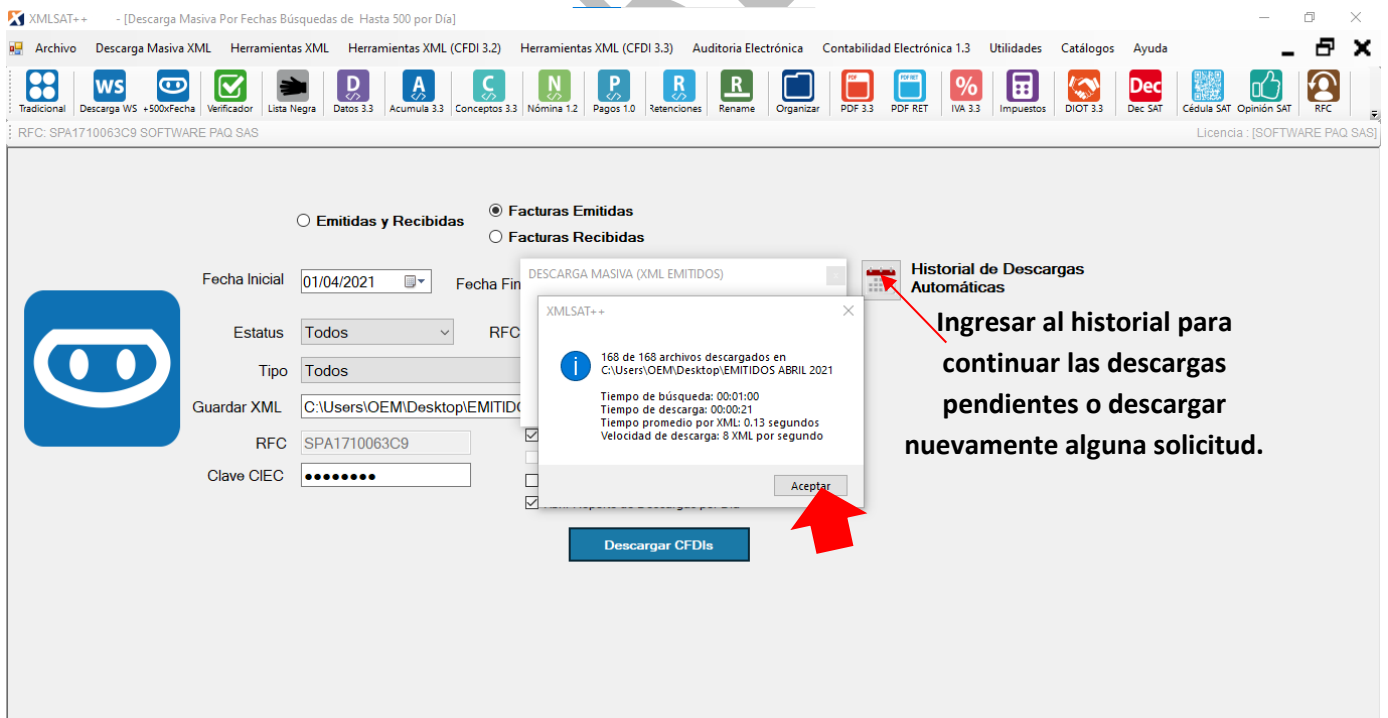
XMLSAT++ - [Descarga Masiva Por Fechas Búsquedas de Hasta 500 por Día]

Archivo Descarga Masiva XML Herramientas XML Herramientas XML (CFDI 3.2) Herramientas XML (CFDI 3.3) Auditoria Electrónica Contabilidad Electrónica 1.3 Utilidades Catálogos Ayuda

Tradicional Descarga WS +500xFecha Verificador Lista Negra Datos 3.3 Acumula 3.3 Conceptos 3.3 Nómina 1.2 Pagos 1.0 Retenciones Rename Organizar PDF 3.3 PDF RET IVA 3.3 Impuestos DIOT 3.3 Dec SAT Cédula SAT Opinión SAT RFC

RFC: SPA1710063C9 SOFTWARE PAQ SAS

Licencia : [SOFTWARE PAQ SAS]

Emitidas y Recibidas

Facturas Emitidas

Facturas Recibidas

Fecha Inicial 01/04/2021

Fecha Fin

Estatus Todos

RFC

Tipo Todos

Guardar XML C:\Users\OEM\Desktop\EMITIDO

RFC SPA1710063C9

Clave CIEC ••••••••

Descargar CFDIs

DESCARGA MASIVA (XML EMITIDOS)

XMLSAT++

168 de 168 archivos descargados en C:\Users\OEM\Desktop\EMITIDOS ABRIL 2021

Tiempo de búsqueda: 00:01:00
Tiempo de descarga: 00:00:21
Tiempo promedio por XML: 0.13 segundos
Velocidad de descarga: 8 XML por segundo

Aceptar

Historial de Descargas Automáticas

Ingresar al historial para continuar las descargas pendientes o descargar nuevamente alguna solicitud.